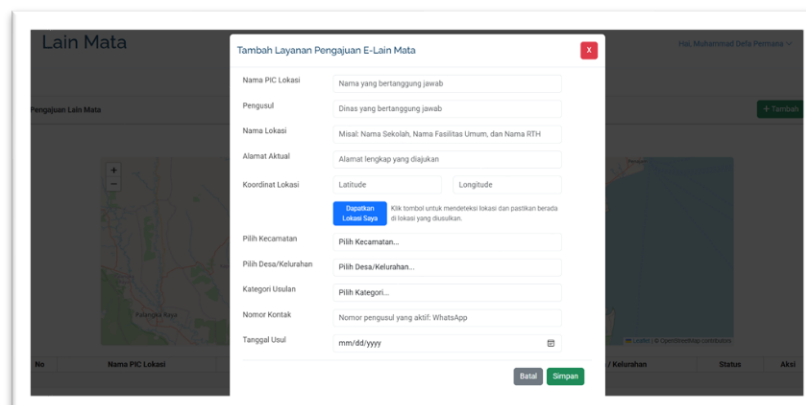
Lain Mata

Hai, Muhammad Deta Permana

Pengajuan Lain Mata

+ Tambah

Palangka Raya

Leaflet | © OpenStreetMap contributors

| No | Nama PIC Lokasi | / Kelurahan | Status | Aksi |
|---|---|---|---|---|

Tambah Layanan Pengajuan E-Lain Mata

X

Nama PIC Lokasi
Nama yang bertanggung jawab

Pengusul
Dinas yang bertanggung jawab

Nama Lokasi
Misal: Nama Sekolah, Nama Fasilitas Umum, dan Nama RTH

Alamat Aktual
Alamat lengkap yang diajukan

Koordinat Lokasi
Latitude
Longitude

Dapatkan Lokasi Saya
Klik tombol untuk mendeteksi lokasi dan pastikan berada di lokasi yang diusulkan.

Pilih Kecamatan
Pilih Kecamatan...

Pilih Desa/Kelurahan
Pilih Desa/Kelurahan...

Kategori Usulan
Pilih Kategori...

Nomor Kontak
Nomor pengusul yang aktif: WhatsApp

Tanggal Usul
mm/dd/yyyy

Batal
Simpan